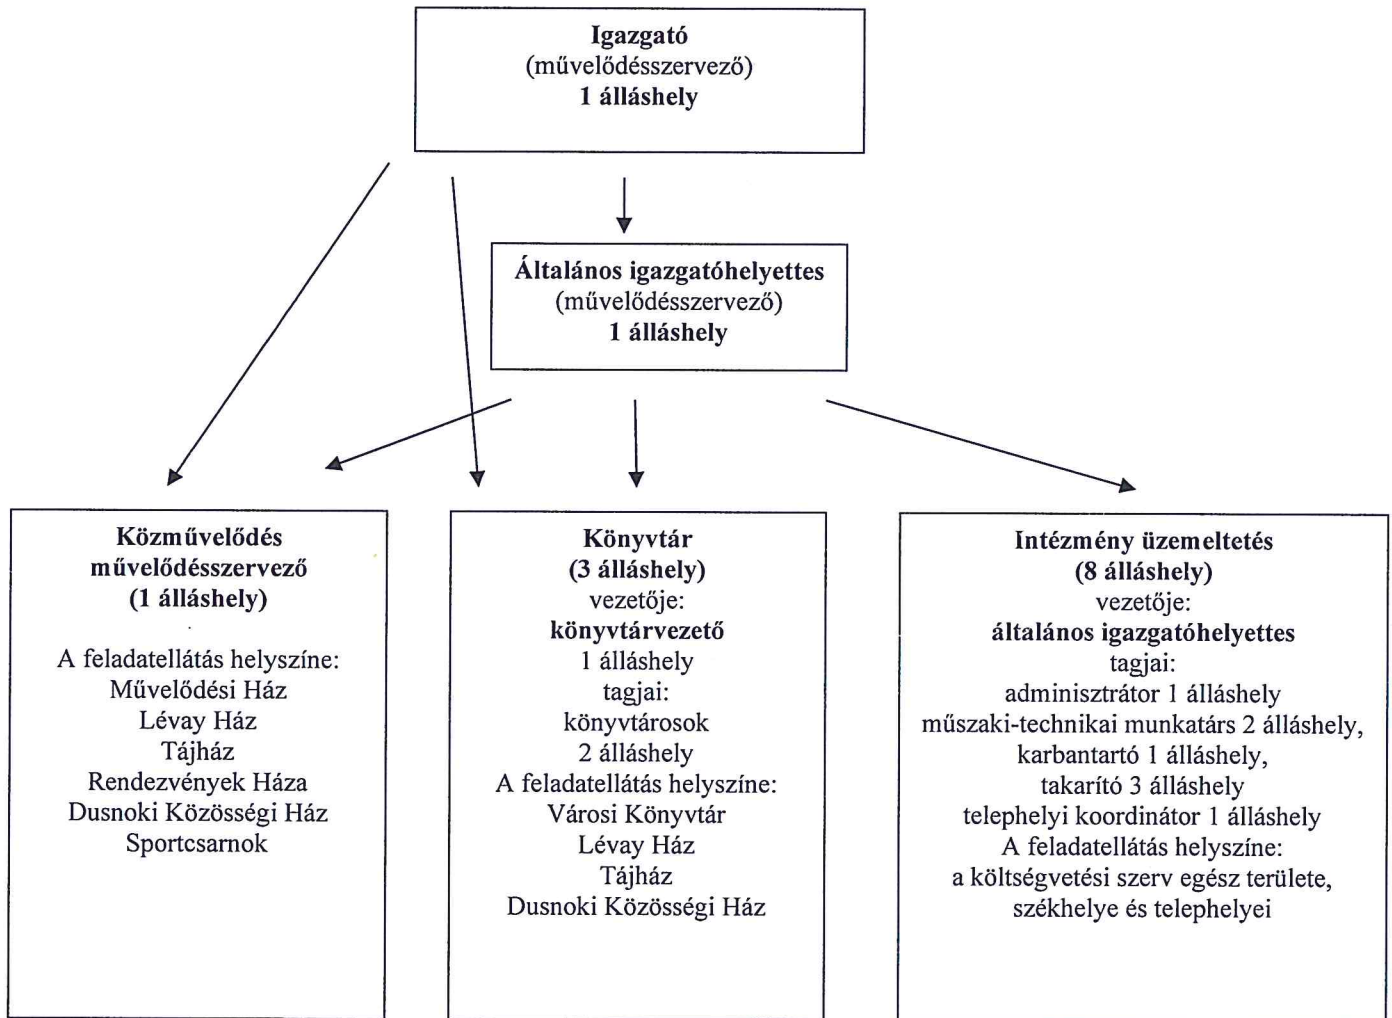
Igazgató
(művelődésszervező)
1 álláshely

Általános igazgatóhelyettes
(művelődésszervező)
1 álláshely

Közművelődés
művelődésszervező
(1 álláshely)

A feladatellátás helyszíne:
Művelődési Ház
Lévay Ház
Tájház
Rendezvények Háza
Dusnoki Közösségi Ház
Sportcsarnok

Könyvtár
(3 álláshely)
vezetője:
könyvtárvezető
1 álláshely
tagjai:
könyvtárosok
2 álláshely
A feladatellátás helyszíne:
Városi Könyvtár
Lévay Ház
Tájház
Dusnoki Közösségi Ház

Intézmény üzemeltetés
(8 álláshely)
vezetője:
általános igazgatóhelyettes
tagjai:
adminisztrátor 1 álláshely
műszaki-technikai munkatárs 2 álláshely,
karbantartó 1 álláshely,
takarító 3 álláshely
telephelyi koordinátor 1 álláshely
A feladatellátás helyszíne:
a költségvetési szerv egész területe,
székhelye és telephelyei